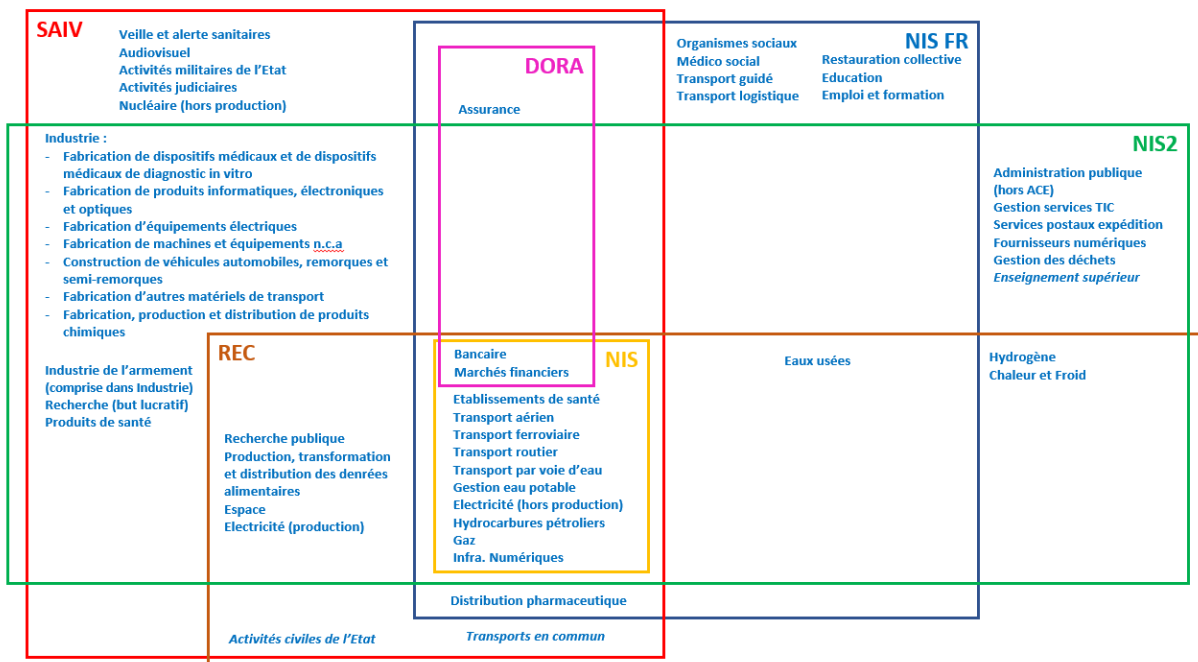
SAIV

Veille et alerte sanitaires
Audiovisuel
Activités militaires de l'Etat
Activités judiciaires
Nucléaire (hors production)

DORA

Assurance

NIS FR

Organismes sociaux
Médico social
Transport guidé
Transport logistique

Restauration collective
Education
Emploi et formation

NIS2

Industrie :
- Fabrication de dispositifs médicaux et de dispositifs médicaux de diagnostic in vitro
- Fabrication de produits informatiques, électroniques et optiques
- Fabrication d'équipements électriques
- Fabrication de machines et équipements n.c.a
- Construction de véhicules automobiles, remorques et semi-remorques
- Fabrication d'autres matériels de transport
- Fabrication, production et distribution de produits chimiques

Administration publique (hors ACE)
Gestion services TIC
Services postaux expédition
Fournisseurs numériques
Gestion des déchets
Enseignement supérieur

Industrie de l'armement (comprise dans Industrie)
Recherche (but lucratif)
Produits de santé

REC

Bancaire
Marchés financiers

NIS

Eaux usées

Hydrogène
Chaleur et Froid

Recherche publique
Production, transformation et distribution des denrées alimentaires
Espace
Electricité (production)

Etablissements de santé
Transport aérien
Transport ferroviaire
Transport routier
Transport par voie d'eau
Gestion eau potable
Electricité (hors production)
Hydrocarbures pétroliers
Gaz
Infra. Numériques

Distribution pharmaceutique

Activités civiles de l'Etat

Transports en commun